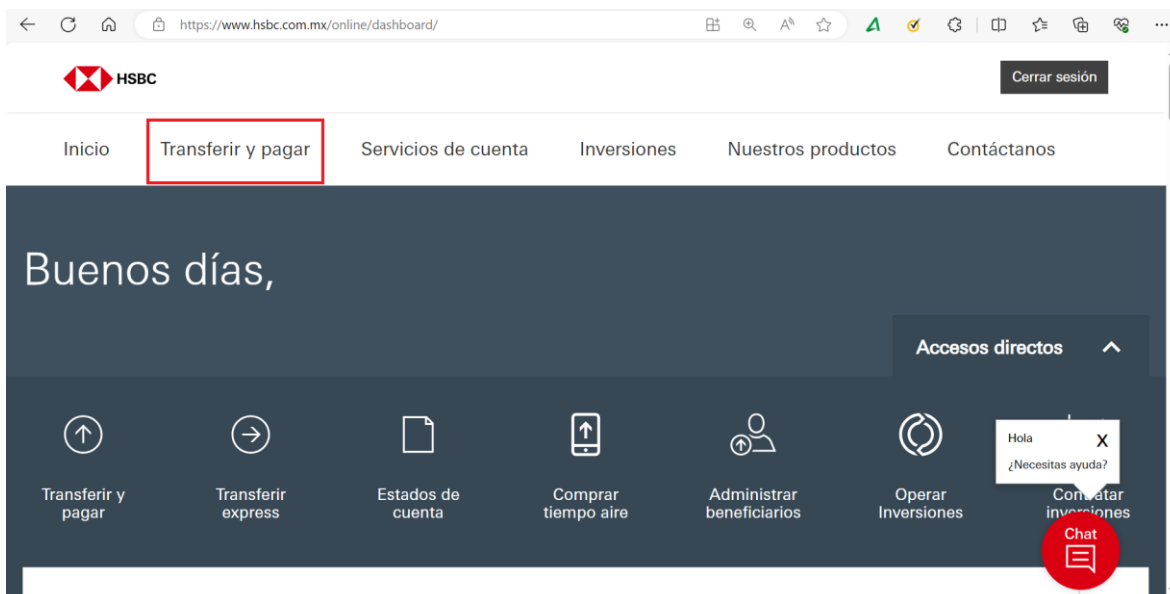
https://www.hsbc.com.mx/online/dashboard/

HSBC

Cerrar sesión

Inicio

Transferir y pagar

Servicios de cuenta

Inversiones

Nuestros productos

Contáctanos

Buenos días,

Accesos directos

Transferir y pagar

Transferir express

Estados de cuenta

Comprar tiempo aire

Administrar beneficiarios

Operar Inversiones

Hola

X

¿Necesitas ayuda?

Con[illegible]tar inv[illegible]siones

Chat